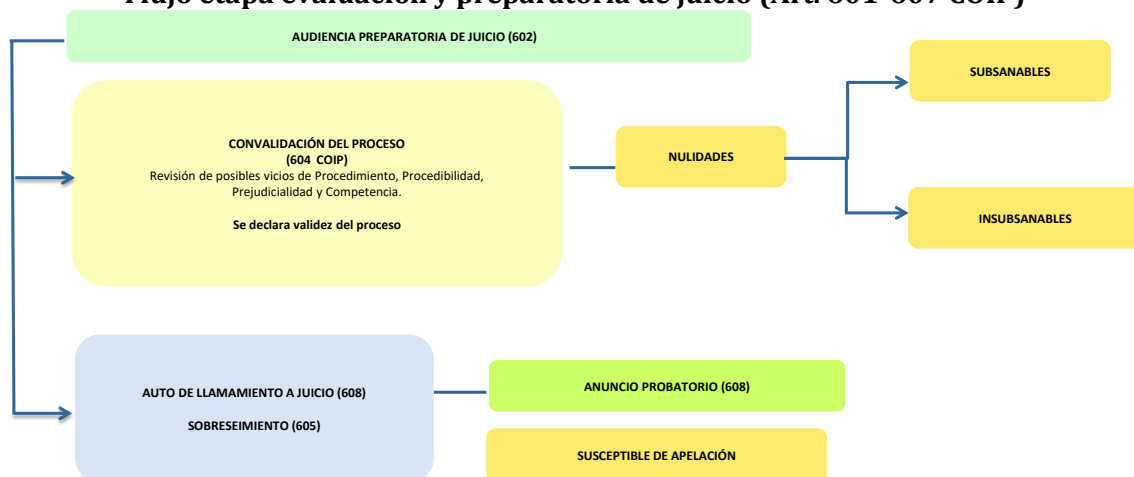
Flujo etapa evaluación y preparatoria de juicio (Art. 601-607 COIP)

AUDIENCIA PREPARATORIA DE JUICIO (602)

CONVALIDACIÓN DEL PROCESO
(604 COIP)
Revisión de posibles vicios de Procedimiento, Procedibilidad, Prejudicialidad y Competencia.

Se declara validez del proceso

NULIDADES

SUBSANABLES

INSUBSANABLES

AUTO DE LLAMAMIENTO A JUICIO (608)

SOBRESEIMIENTO (605)

ANUNCIO PROBATORIO (608)

SUSCEPTIBLE DE APELACIÓN